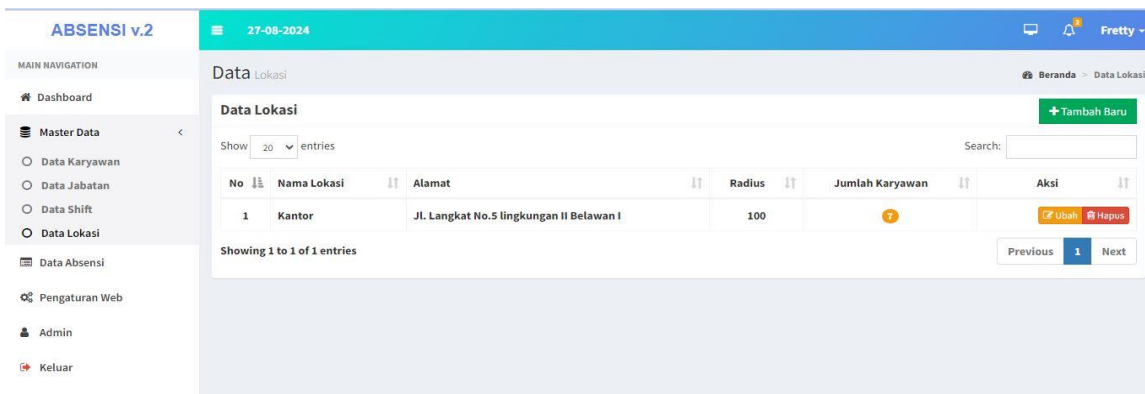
ABSENSI v.2

27-08-2024

Fretty

MAIN NAVIGATION

Dashboard

Master Data

Data Karyawan

Data Jabatan

Data Shift

Data Lokasi

Data Absensi

Pengaturan Web

Admin

Keluar

Data Lokasi

Beranda > Data Lokasi

Data Lokasi

+ Tambah Baru

Show 20 entries

Search:

| No | Nama Lokasi | Alamat | Radius | Jumlah Karyawan | Aksi |
|---|---|---|---|---|---|
| 1 | Kantor | Jl. Langkat No.5 lingkungan II Belawan I | 100 | 7 | Ubah Hapus |

Showing 1 to 1 of 1 entries

Previous 1 Next